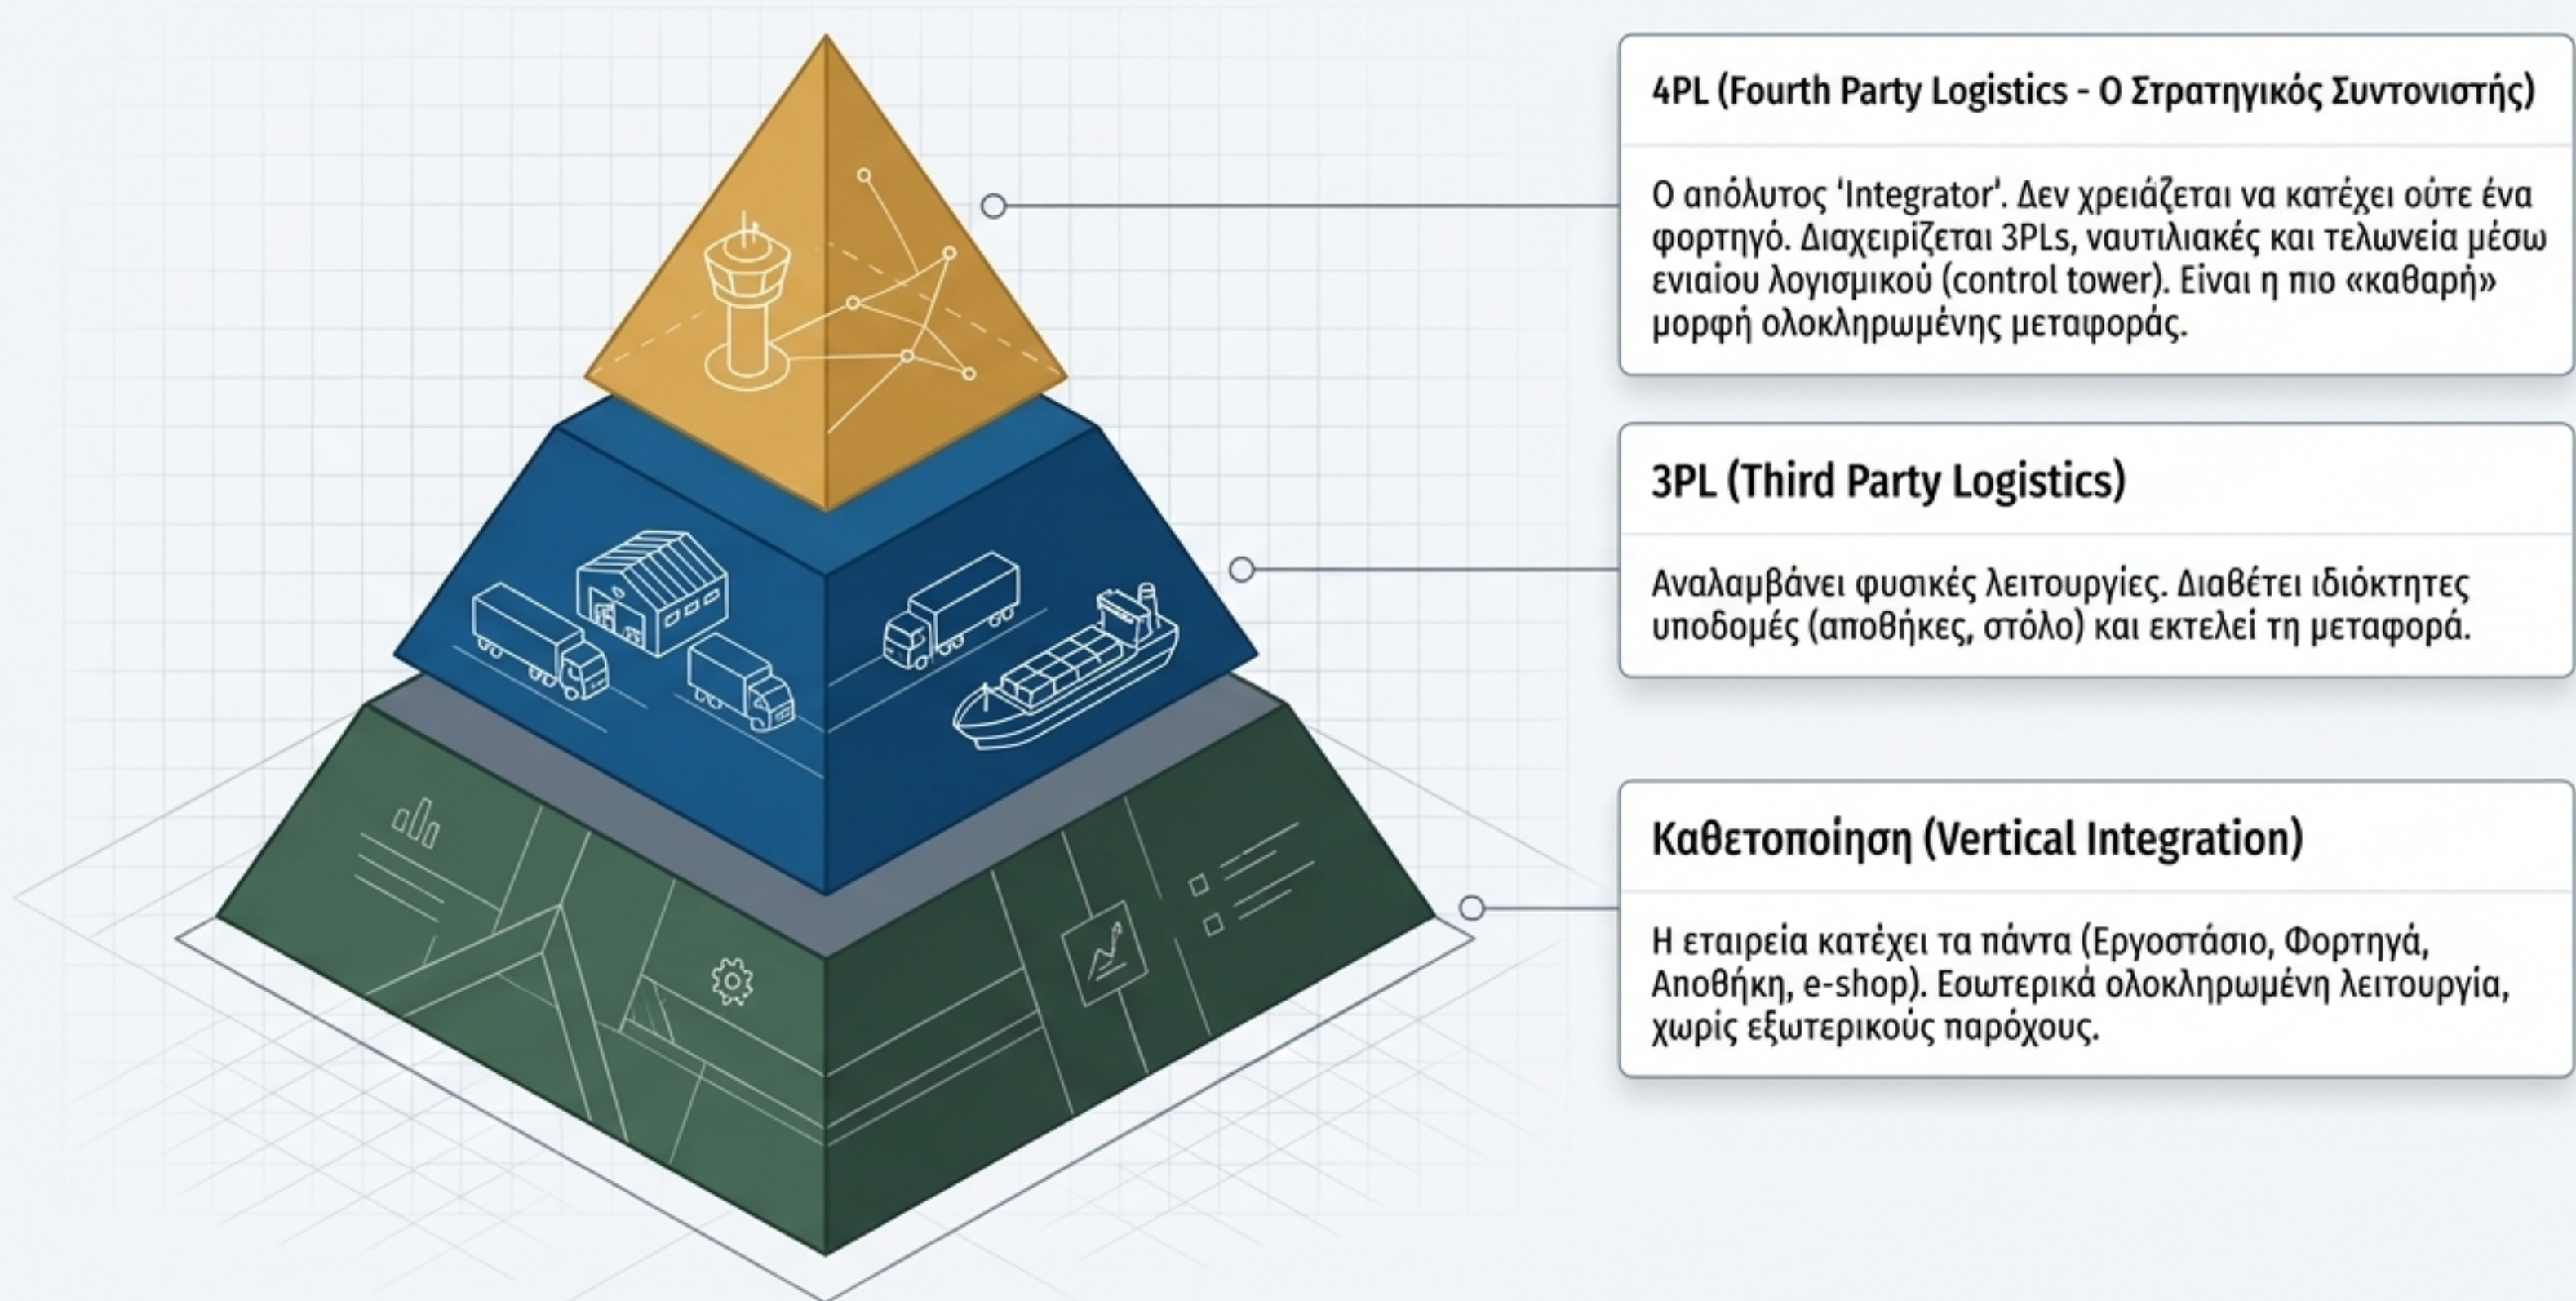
4PL (Fourth Party Logistics - Ο Στρατηγικός Συντονιστής)

Ο απόλυτος 'Integrator'. Δεν χρειάζεται να κατέχει ούτε ένα φορτηγό. Διαχειρίζεται 3PLs, ναυτιλιακές και τελωνεία μέσω ενιαίου λογισμικού (control tower). Είναι η πιο «καθαρή» μορφή ολοκληρωμένης μεταφοράς.

3PL (Third Party Logistics)

Αναλαμβάνει φυσικές λειτουργίες. Διαθέτει ιδιόκτητες υποδομές (αποθήκες, στόλο) και εκτελεί τη μεταφορά.

Καθετοποίηση (Vertical Integration)

Η εταιρεία κατέχει τα πάντα (Εργοστάσιο, Φορτηγά, Αποθήκη, e-shop). Εσωτερικά ολοκληρωμένη λειτουργία, χωρίς εξωτερικούς παρόχους.